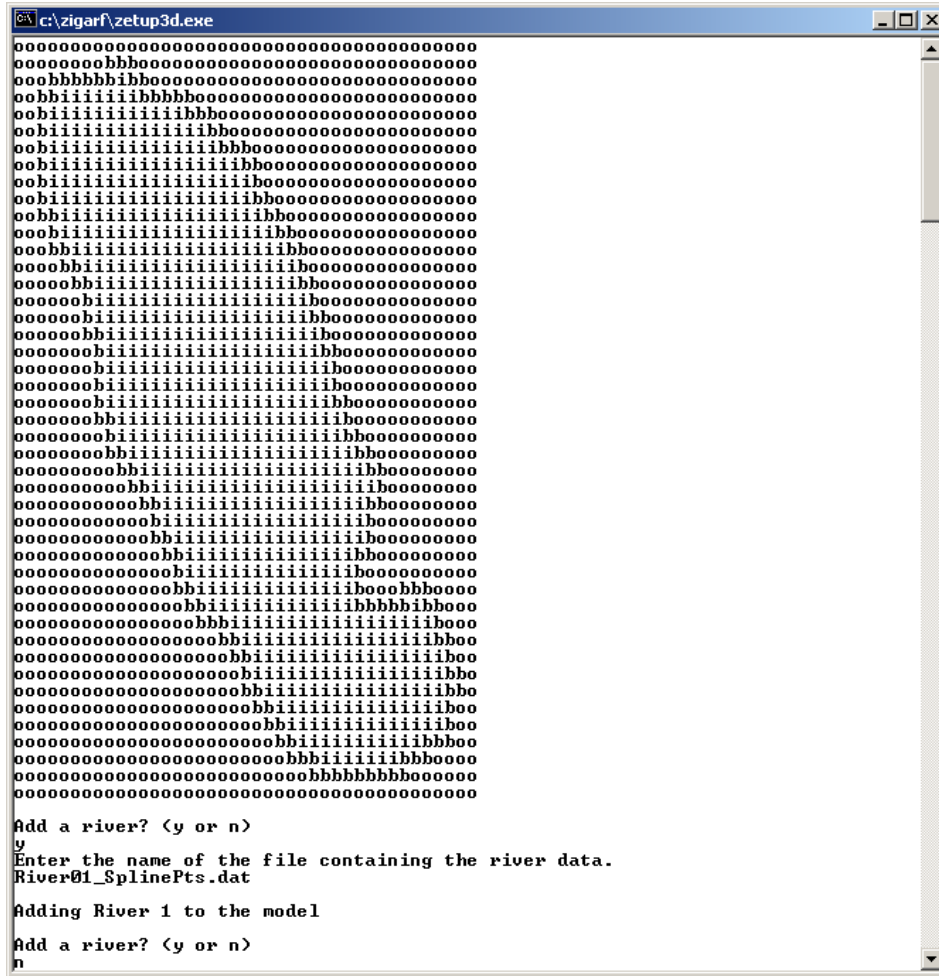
c:\zigarf\zetup3d.exe

oooooooooooooooooooooooooooooooooooooooo
oooooooobbbooooooooooooooooooooooooooooo
ooobbbbbbibbbooooooooooooooooooooooooooo
oobbiiiiiiiibbbbbooooooooooooooooooooooo
oobiiiiiiiiiiiibbbooooooooooooooooooooooo
oobiiiiiiiiiiiiiibbooooooooooooooooooooo
oobiiiiiiiiiiiiiiibbbooooooooooooooooooo
oobiiiiiiiiiiiiiiiiibbooooooooooooooooooo
oobiiiiiiiiiiiiiiiiiibooooooooooooooooooo
oobiiiiiiiiiiiiiiiiiibbooooooooooooooooo
oobbiiiiiiiiiiiiiiiiiibbooooooooooooooooo
ooobiiiiiiiiiiiiiiiiiiibbooooooooooooooo
ooobbiiiiiiiiiiiiiiiiiiibbooooooooooooooo
oooobbiiiiiiiiiiiiiiiiiiiboooooooooooooo
ooooobbiiiiiiiiiiiiiiiiiibbooooooooooooo
oooooobiiiiiiiiiiiiiiiiiiibooooooooooooo
oooooobiiiiiiiiiiiiiiiiiiiibbooooooooooo
oooooobbiiiiiiiiiiiiiiiiiiibooooooooooooo
ooooooobiiiiiiiiiiiiiiiiiiibbooooooooooo
ooooooobiiiiiiiiiiiiiiiiiiiiboooooooooooo
ooooooobiiiiiiiiiiiiiiiiiiiiibooooooooooo
ooooooobiiiiiiiiiiiiiiiiiiiiibbooooooooooo
ooooooobbiiiiiiiiiiiiiiiiiiiiboooooooooooo
oooooooobiiiiiiiiiiiiiiiiiiiiibboooooooooo
oooooooobbiiiiiiiiiiiiiiiiiiiibboooooooooo
ooooooooobbiiiiiiiiiiiiiiiiiiiibboooooooooo
oooooooooobbiiiiiiiiiiiiiiiiiiiibooooooooo
ooooooooooobbiiiiiiiiiiiiiiiiiibbooooooooo
oooooooooooobiiiiiiiiiiiiiiiiiibooooooooo
oooooooooooobbiiiiiiiiiiiiiiiiibooooooooo
ooooooooooooobbiiiiiiiiiiiiiiiibbooooooooo
ooooooooooooooobiiiiiiiiiiiiiiibooooooooo
ooooooooooooooobbiiiiiiiiiiiiiibooobbboooo
oooooooooooooooobbiiiiiiiiiiiiibbbbbibbooo
oooooooooooooooooobbbiiiiiiiiiiiiiiiiiibooo
ooooooooooooooooooobbiiiiiiiiiiiiiiiiibbooo
ooooooooooooooooooooobbiiiiiiiiiiiiiiiiiiboo
ooooooooooooooooooooobiiiiiiiiiiiiiiiiibbo
ooooooooooooooooooooobbiiiiiiiiiiiiiiiibbo
oooooooooooooooooooooobbiiiiiiiiiiiiiiiiboo
oooooooooooooooooooooooobbiiiiiiiiiiiiiiboo
ooooooooooooooooooooooobbiiiiiiiiiiiibbboo
oooooooooooooooooooooooobbbiiiiiiiibbbbooo
ooooooooooooooooooooooooooobbbbbbbbboooooo
oooooooooooooooooooooooooooooooooooooooo

Add a river? (y or n)
y
Enter the name of the file containing the river data.
River01_SplinePts.dat

Adding River 1 to the model

Add a river? (y or n)
n